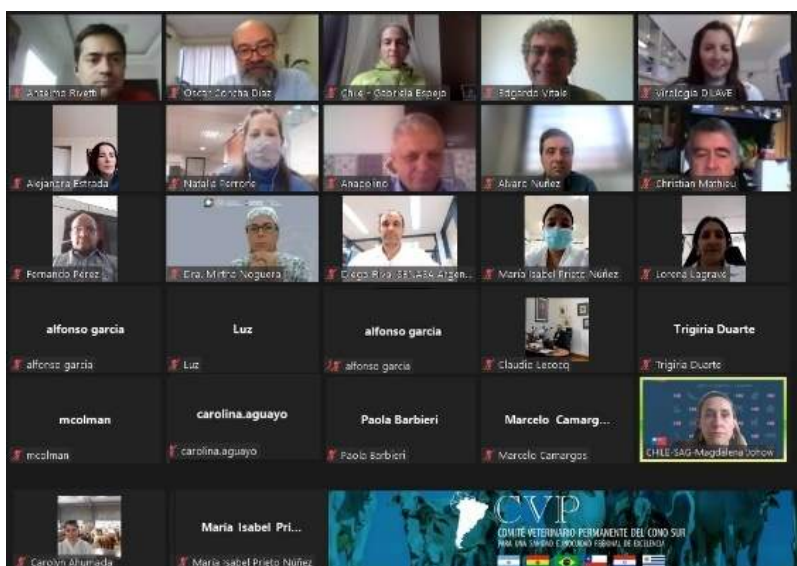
Antelmo Rivetti
Oscar Concha Díaz
Chile - Gabriela Espejo
Edgardo Vitale
Virología DILAVE
Alejandra Estrada
Natalia Ferrone
Anaporino
Alvaro Nuñez
Christian Mathieu
Fernando Pérez
Dra. Mirtha Noguera
Diego Riva SENASA Argen...
María Isabel Prieto Núñez
Lorena Lagrave
alfonso garcia
alfonso garcia
Luz
Luz
alfonso garcia
alfonso garcia
Claudio Lecocq
Trigiria Duarte
Trigiria Duarte
mcolman
mcolman
carolina.aguayo
carolina.aguayo
Paola Barbieri
Paolo Barbieri
Marcelo Camarg...
Marcelo Camargos
CHILE-SAG-Magdalena Johow
Carolyn Ahumada
Maria Isabel Pri...
María Isabel Prieto Núñez
CVP
COMITÉ VETERINARIO PERMANENTE DEL CONO SUR
PARA UNA SANIDAD Y PRODUCCIÓN REGIONAL DE EXCELENCIA